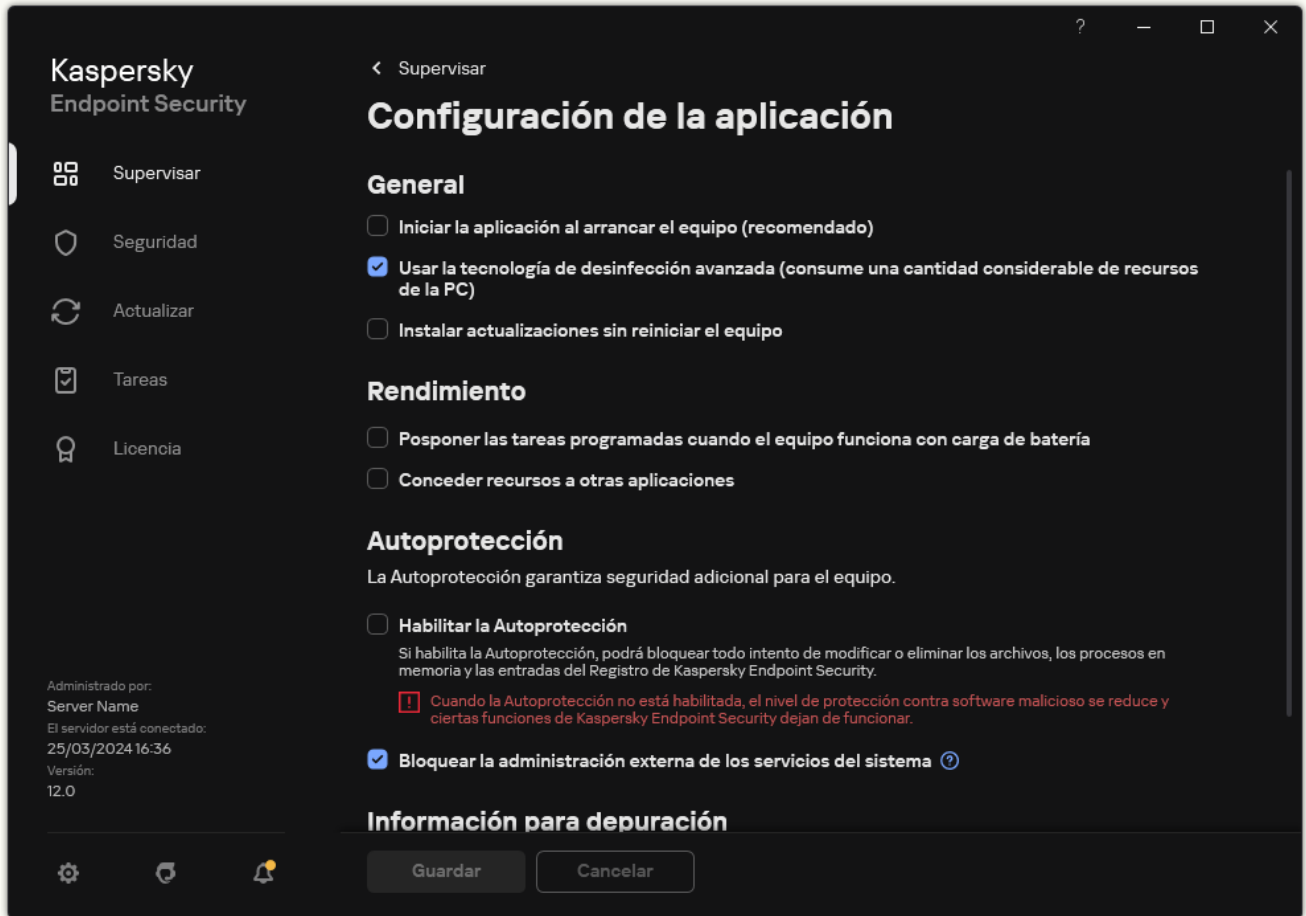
?

Kaspersky
Endpoint Security

Supervisar

Seguridad

Actualizar

Tareas

Licencia

Administrado por:
Server Name
El servidor está conectado:
25/03/2024 16:36
Versión:
12.0

< Supervisar

Configuración de la aplicación

General

Iniciar la aplicación al arrancar el equipo (recomendado)

Usar la tecnología de desinfección avanzada (consume una cantidad considerable de recursos de la PC)

Instalar actualizaciones sin reiniciar el equipo

Rendimiento

Posponer las tareas programadas cuando el equipo funciona con carga de batería

Conceder recursos a otras aplicaciones

Autoprotección

La Autoprotección garantiza seguridad adicional para el equipo.

Habilitar la Autoprotección

Si habilita la Autoprotección, podrá bloquear todo intento de modificar o eliminar los archivos, los procesos en memoria y las entradas del Registro de Kaspersky Endpoint Security.

Cuando la Autoprotección no está habilitada, el nivel de protección contra software malicioso se reduce y ciertas funciones de Kaspersky Endpoint Security dejan de funcionar.

Bloquear la administración externa de los servicios del sistema

Información para depuración

Guardar Cancelar